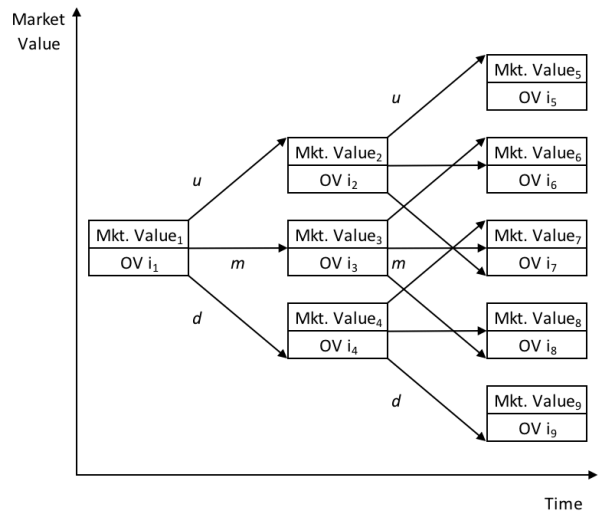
Market Value

Mkt. Value$_1$
OV i$_1$

u

m

d

Mkt. Value$_2$
OV i$_2$

Mkt. Value$_3$
OV i$_3$

Mkt. Value$_4$
OV i$_4$

u

m

d

Mkt. Value$_5$
OV i$_5$

Mkt. Value$_6$
OV i$_6$

Mkt. Value$_7$
OV i$_7$

Mkt. Value$_8$
OV i$_8$

Mkt. Value$_9$
OV i$_9$

Time